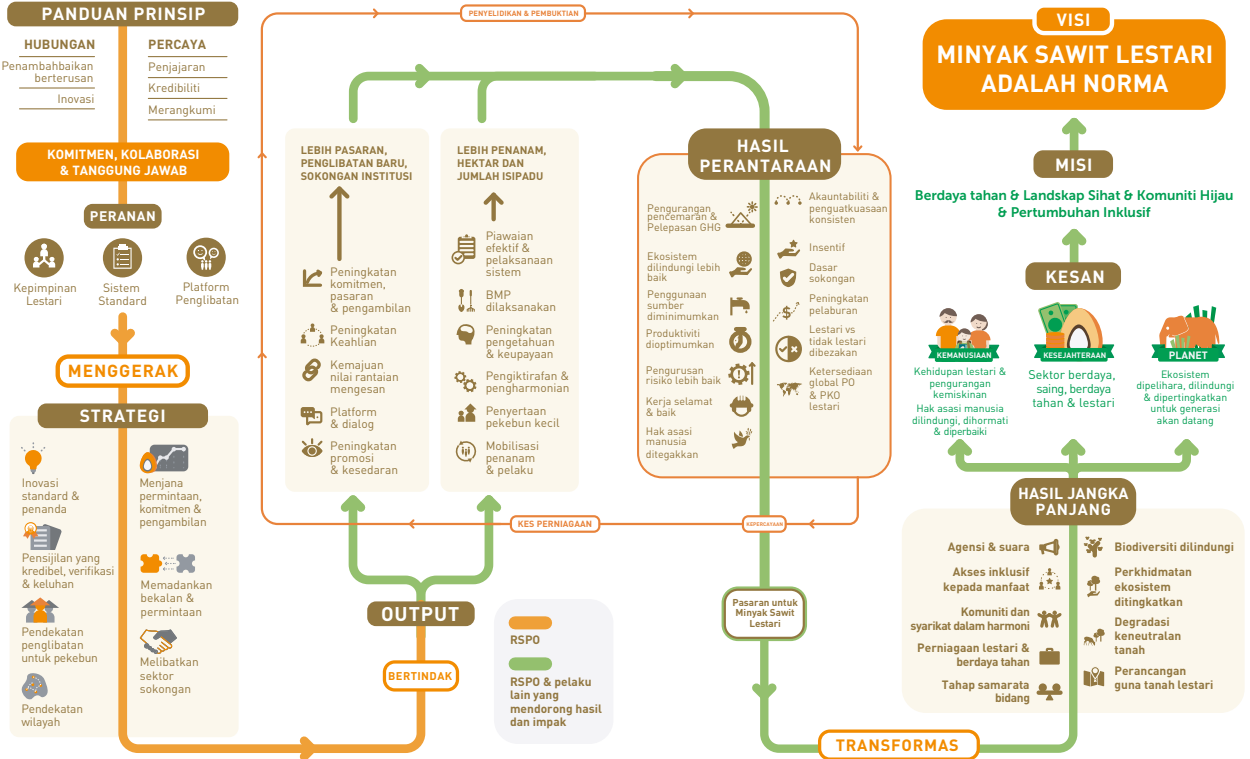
PANDUAN PRINSIP

HUBUNGAN
Penambahbaikan berterusan
Inovasi

PERCAYA
Penjajaran
Kredibiliti
Merangkumi

KOMITMEN, KOLABORASI & TANGGUNG JAWAB

PERANAN
Kepimpinan Lestari
Sistem Standard
Platform Penglibatan

MENGGERAK

STRATEGI
Inovasi standard & penanda
Pensijilan yang kredibel, verifikasi & keluhan
Pendekatan penglibatan untuk pekebun
Pendekatan wilayah
Menjana permintaan, komitmen & pengambilan
Memadankan bekalan & permintaan
Melibatkan sektor sokongan

PENYELIDIKAN & PEMBUKTIAN

LEBIH PASARAN, PENGLIBATAN BARU, SOKONGAN INSTITUSI
Peningkatan komitmen, pasaran & pengambilan
Peningkatan Keahlian
Kemajuan nilai rantaian mengesan
Platform & dialog
Peningkatan promosi & kesedaran

LEBIH PENANAM, HEKTAR DAN JUMLAH ISIPADU
Piawaian efektif & pelaksanaan sistem
BMP dilaksanakan
Peningkatan pengetahuan & keupayaan
Pengiktirafan & pengharmonian
Penyertaan pekebun kecil
Mobilisasi penanam & pelaku

KES PERNIAGAAN

OUTPUT
BERTINDAK

RSPO
RSPO & pelaku lain yang mendorong hasil dan impak

HASIL PERANTARAAN
Pengurangan pencemaran & Pelepasan GHG
Ekosistem dilindungi lebih baik
Penggunaan sumber diminimumkan
Produktiviti dioptimumkan
Pengurusan risiko lebih baik
Kerja selamat & baik
Hak asasi manusia ditegakkan
Akauntabiliti & penguatkuasaan konsisten
Insentif
Dasar sokongan
Peningkatan pelaburan
Lestari vs tidak lestari dibezakan
Ketersediaan global PO & PKO lestari

KEPERCAYAAN

Pasaran untuk Minyak Sawit Lestari

TRANSFORMAS

VISI
MINYAK SAWIT LESTARI ADALAH NORMA

MISI
Berdaya tahan & Landskap Sihat & Komuniti Hijau & Pertumbuhan Inklusif

KESAN
KEMANUSIAAN
Kehidupan lestari & pengurangan kemiskinan
Hak asasi manusia dilindungi, dihormati & diperbaiki
KESEJAHTERAAN
Sektor berdaya, saing, berdaya tahan & lestari
PLANET
Ekosistem dipelihara, dilindungi & dipertingkatkan untuk generasi akan datang

HASIL JANGKA PANJANG
Agensi & suara
Akses inklusif kepada manfaat
Komuniti dan syarikat dalam harmoni
Perniagaan lestari & berdaya tahan
Tahap samarata bidang
Biodiversiti dilindungi
Perkhidmatan ekosistem ditingkatkan
Degradasi keneutralan tanah
Perancangan guna tanah lestari